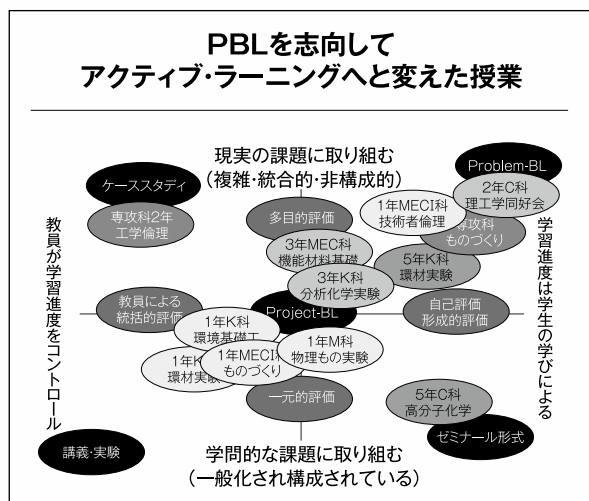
PBLを志向して
アクティブ・ラーニングへと変えた授業

現実の課題に取り組む
(複雑・統合的・非構成的)

ケーススタディ

専攻科2年
工学倫理

多目的評価

1年MECI科
技術者倫理

Problem-BL

2年C科
理工学同好会

専攻科
ものづくり

3年MEC科
機能材料基礎

3年K科
分析化学実験

5年K科
環材実験

教員による
統括的評価

Project-BL

自己評価
形成的評価

1年K科
環境基礎工

1年K科
環材実験

1年MECI科
ものづくり

1年M科
物理もの実験

一元的評価

5年C科
高分子化学

講義・実験

ゼミナール形式

学問的な課題に取り組む
(一般化され構成されている)

教員が学習進度をコントロール

学習進度は学生の学びによる